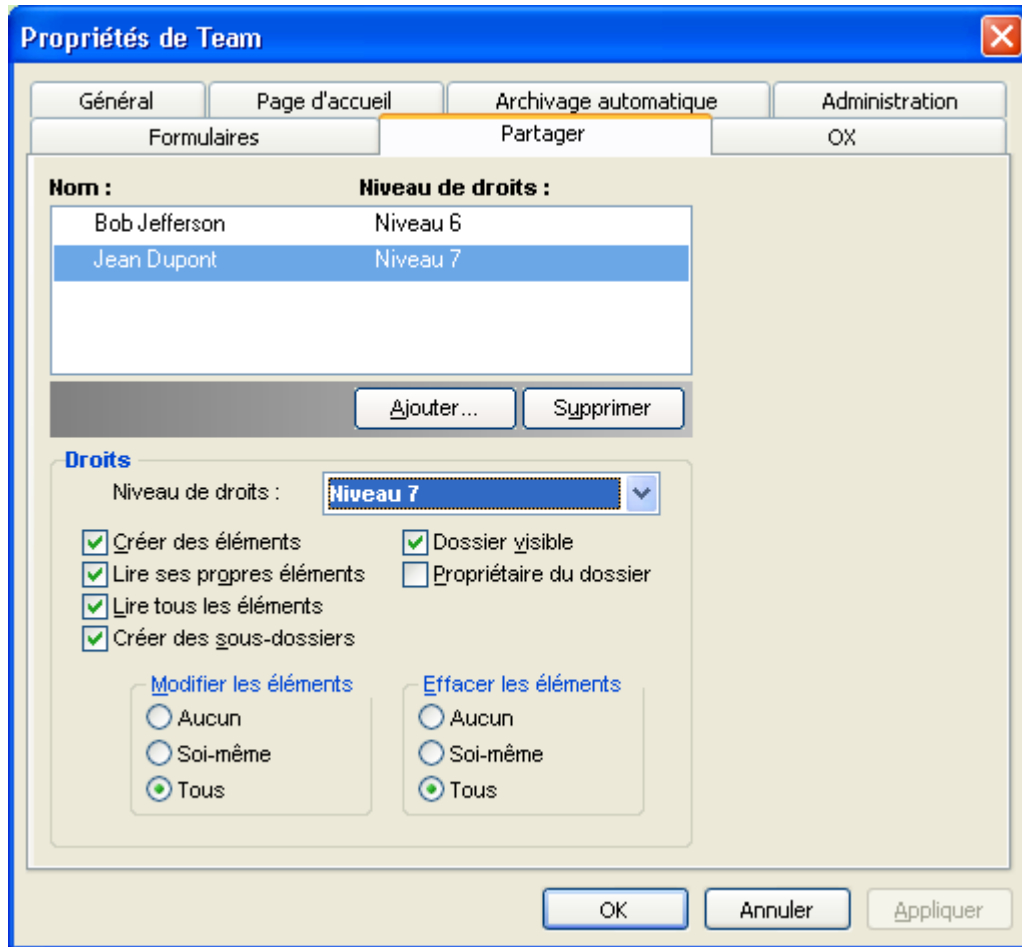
Propriétés de Team

Général
Page d'accueil
Archivage automatique
Administration
Formulaires
Partager
OX

Nom :
Niveau de droits :

| Nom | Niveau de droits |
|---|---|
| Bob Jefferson | Niveau 6 |
| Jean Dupont | Niveau 7 |

Ajouter...
Supprimer

Droits
Niveau de droits : Niveau 7

Créer des éléments
Dossier visible
Lire ses propres éléments
Propriétaire du dossier
Lire tous les éléments
Créer des sous-dossiers

Modifier les éléments
Aucun
Soi-même
Tous

Effacer les éléments
Aucun
Soi-même
Tous

OK
Annuler
Appliquer